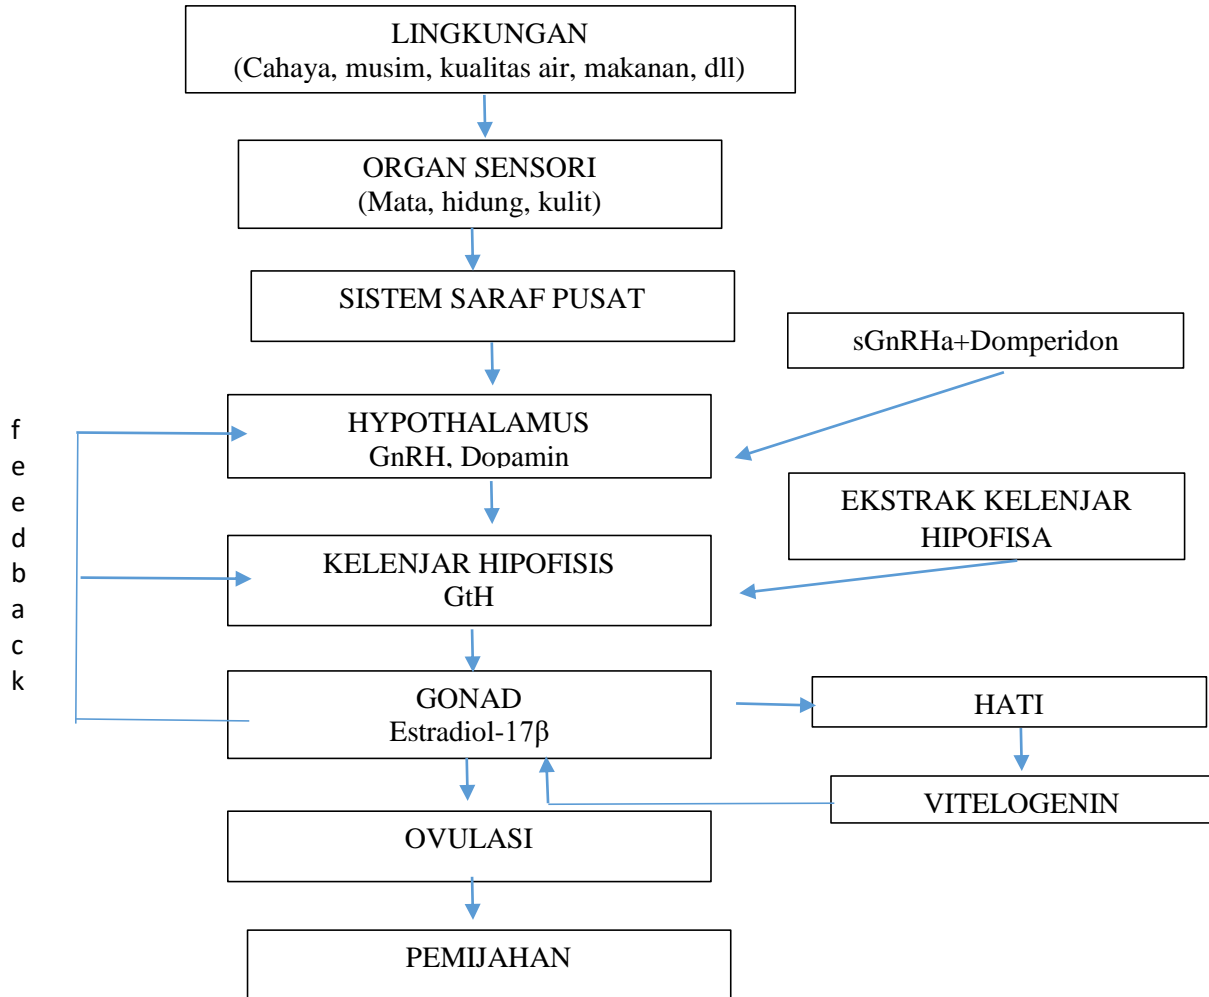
LINGKUNGAN
(Cahaya, musim, kualitas air, makanan, dll)

ORGAN SENSORI
(Mata, hidung, kulit)

SISTEM SARAF PUSAT

sGnRHa+Domperidon

f
e
e
d
b
a
c
k

HYPOTHALAMUS
GnRH, Dopamin

EKSTRAK KELENJAR HIPOFISA

KELENJAR HIPOFISIS
GtH

GONAD
Estradiol-17β

HATI

VITELOGENIN

OVULASI

PEMIJAHAN